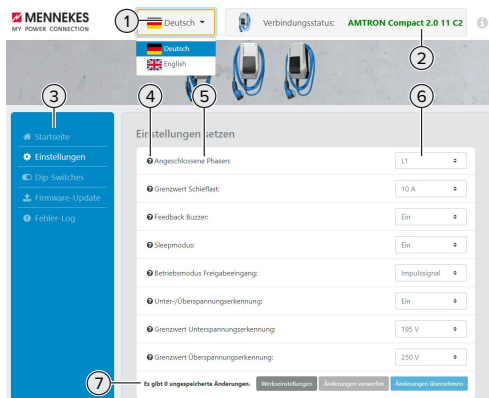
MENNEKES
MY POWER CONNECTION

1
Deutsch
Deutsch
English

Verbindungsstatus: AMTRON Compact 2.0 11 C2

2

3
4
5
6

Startseite
Einstellungen
Dip-Switches
Firmware-Update
Fehler-Log

Einstellungen setzen

Angeschlossene Phasen: L1
Grenzwert Schieflast: 10 A
Feedback Buzzer: Ein
Sleepmodus: Ein
Betriebsmodus Freigabeeingang: Impulssignal
Unter-/Überspannungserkennung: Ein
Grenzwert Unterspannungserkennung: 195 V
Grenzwert Überspannungserkennung: 250 V

7
Es gibt 0 ungespeicherte Änderungen.
Werkseinstellungen
Änderungen verwerfen
Änderungen übernehmen